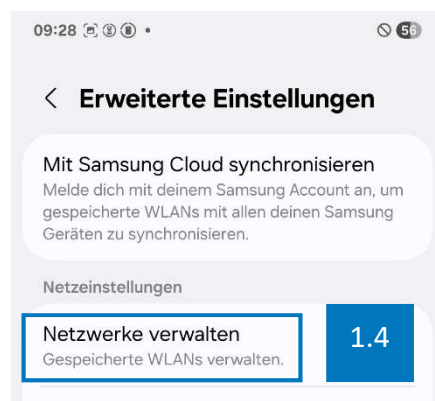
09:28 •

56

< Erweiterte Einstellungen

Mit Samsung Cloud synchronisieren
Melde dich mit deinem Samsung Account an, um gespeicherte WLANs mit allen deinen Samsung Geräten zu synchronisieren.

Netzeinstellungen

Netzwerke verwalten
Gespeicherte WLANs verwalten.

1.4